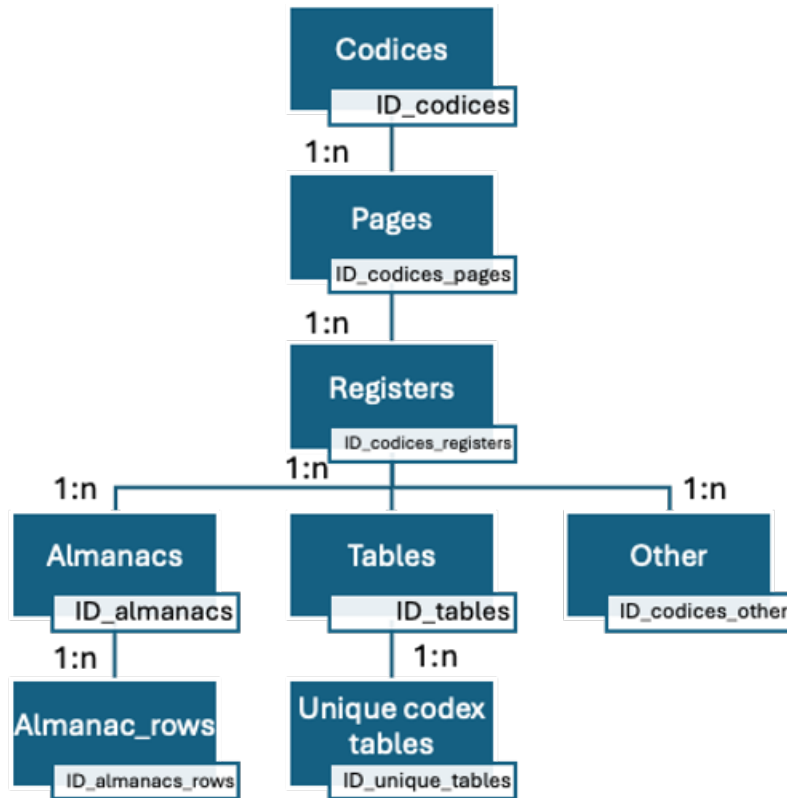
Codices
ID_codices

1:n

Pages
ID_codices_pages

1:n

Registers
ID_codices_registers

1:n

1:n

1:n

Almanacs
ID_almanacs

Tables
ID_tables

Other
ID_codices_other

1:n

1:n

Almanac_rows
ID_almanacs_rows

Unique codex tables
ID_unique_tables